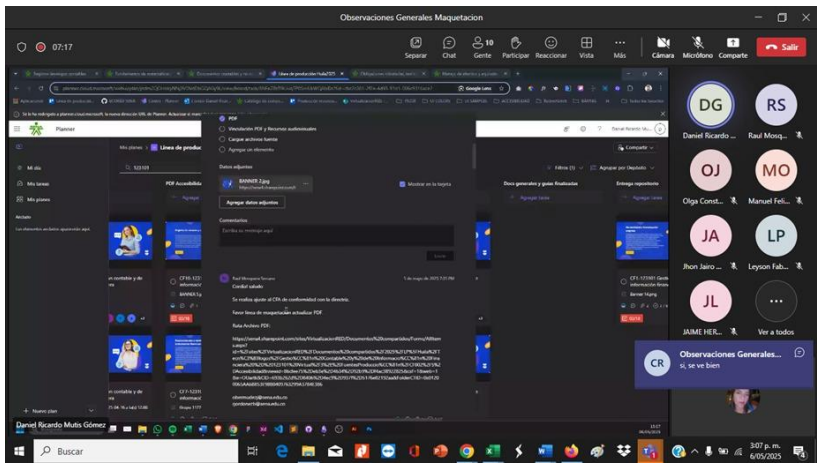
Observaciones Generales Maquetacion

07:17

Separar Chat 10 Gente Participar Reaccionar Vista Más Cámara Micrófono Comparte Salir

Planner

Mi día
Mis tareas
Mis planes

Mis planes > Líneas de produc

PDF Accesibilidad

PDF
Vinculación PDF y Recursos audiovisuales
Cargue archivos fuente
Agregar un elemento

Datos adjuntos
BANNER 2.jpg
Mostrar en la tarjeta
Agregar datos adjuntos

Comentarios
Escriba su mensaje aquí
Enviar

Raul Mosquera Serrano
Cordial saludo
Se realiza ajuste al CFA de conformidad con la directriz.
Favor línea de maquetación actualizar PDF
Ruta Archivo PDF:
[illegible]

Docs generales y guías finalizadas
Entrega repositorio
Filtros (1)
Agrupar por Depósito
Compartir

+ Nuevo plan

DG Daniel Ricardo ...
RS Raul Mosq...
OJ Olga Const...
MO Manuel Feli...
JA Jhon Jairo ...
LP Leyson Fab...
JL JAIME HER...
Ver a todos

CR Observaciones Generales...
si, se ve bien

Daniel Ricardo Mutis Gómez

Buscar

3:07 p. m.
6/05/2025